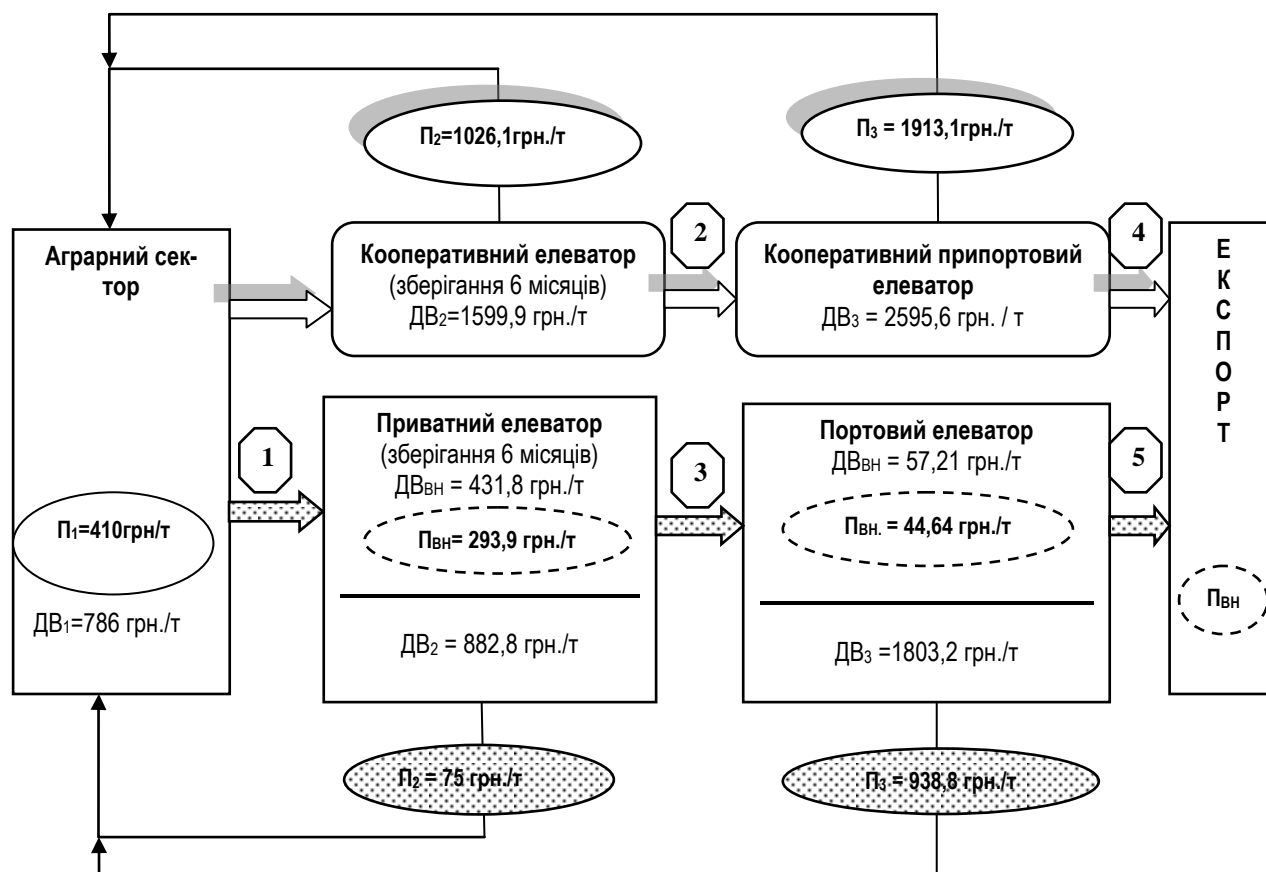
П$_2$=1026,1грн./т

П$_3$ = 1913,1грн./т

Аграрний сектор

Кооперативний елеватор (зберігання 6 місяців) ДВ$_2$=1599,9 грн./т

2

Кооперативний припортовий елеватор ДВ$_3$ = 2595,6 грн. / т

4

Е К С П О Р Т

1

Приватний елеватор (зберігання 6 місяців) ДВ$_{ВН}$ = 431,8 грн./т

П$_{ВН}$= 293,9 грн./т

ДВ$_2$ = 882,8 грн./т

3

Портовий елеватор ДВ$_{ВН}$ = 57,21 грн./т

П$_{ВН.}$ = 44,64 грн./т

ДВ$_3$ =1803,2 грн./т

5

П$_1$=410грн/т

ДВ$_1$=786 грн./т

П$_{ВН}$

П$_2$ = 75 грн./т

П$_3$ = 938,8 грн./т